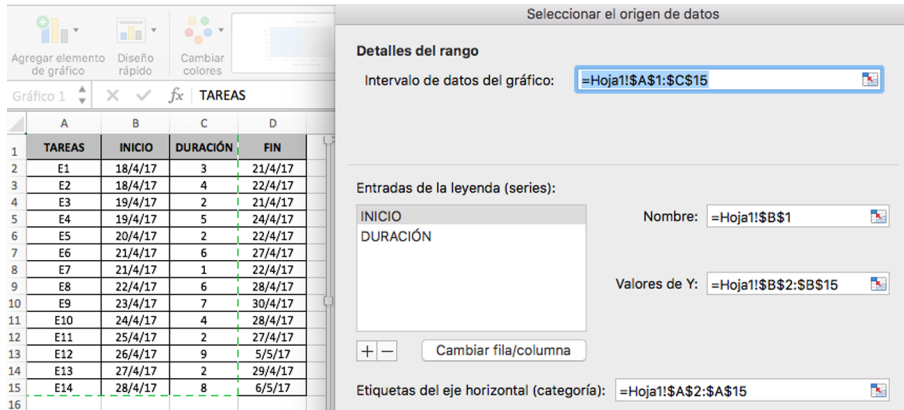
Agregar elemento de gráfico
Diseño rápido
Cambiar colores

Gráfico 1
$f_x$ TAREAS

| | A | B | C | D |
|---|---|---|---|---|
| 1 | TAREAS | INICIO | DURACIÓN | FIN |
| 2 | E1 | 18/4/17 | 3 | 21/4/17 |
| 3 | E2 | 18/4/17 | 4 | 22/4/17 |
| 4 | E3 | 19/4/17 | 2 | 21/4/17 |
| 5 | E4 | 19/4/17 | 5 | 24/4/17 |
| 6 | E5 | 20/4/17 | 2 | 22/4/17 |
| 7 | E6 | 21/4/17 | 6 | 27/4/17 |
| 8 | E7 | 21/4/17 | 1 | 22/4/17 |
| 9 | E8 | 22/4/17 | 6 | 28/4/17 |
| 10 | E9 | 23/4/17 | 7 | 30/4/17 |
| 11 | E10 | 24/4/17 | 4 | 28/4/17 |
| 12 | E11 | 25/4/17 | 2 | 27/4/17 |
| 13 | E12 | 26/4/17 | 9 | 5/5/17 |
| 14 | E13 | 27/4/17 | 2 | 29/4/17 |
| 15 | E14 | 28/4/17 | 8 | 6/5/17 |

Seleccionar el origen de datos

Detalles del rango

Intervalo de datos del gráfico: =Hoja1!$A$1:$C$15

Entradas de la leyenda (series):

INICIO
DURACIÓN

Nombre: =Hoja1!$B$1

Valores de Y: =Hoja1!$B$2:$B$15

+ −
Cambiar fila/columna

Etiquetas del eje horizontal (categoría): =Hoja1!$A$2:$A$15